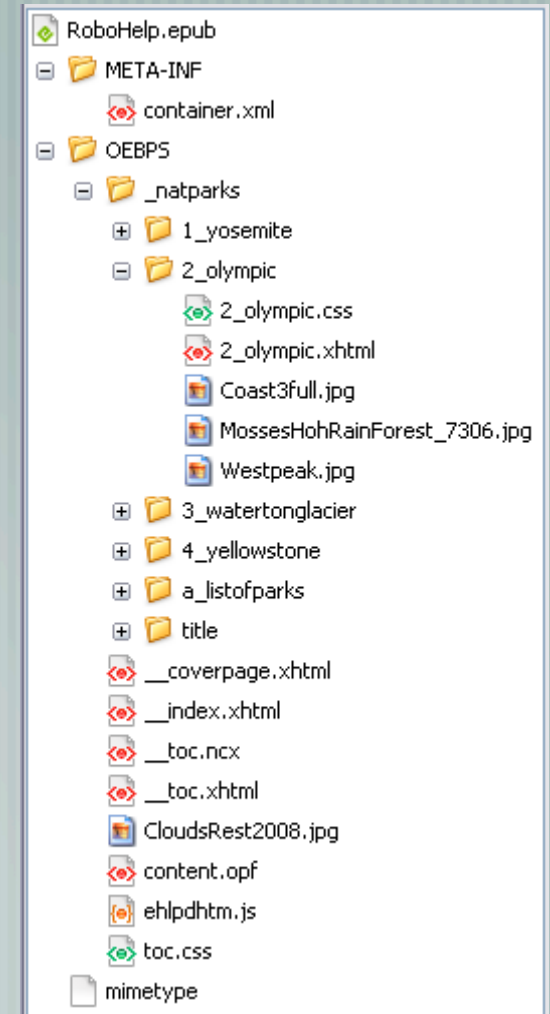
RoboHelp.epub
META-INF
container.xml
OEBPS
_natparks
1_yosemite
2_olympic
2_olympic.css
2_olympic.xhtml
Coast3full.jpg
MossesHohRainForest_7306.jpg
Westpeak.jpg
3_watertonglacier
4_yellowstone
a_listofparks
title
__coverpage.xhtml
__index.xhtml
__toc.ncx
__toc.xhtml
CloudsRest2008.jpg
content.opf
ehlpdhtm.js
toc.css
mimetype